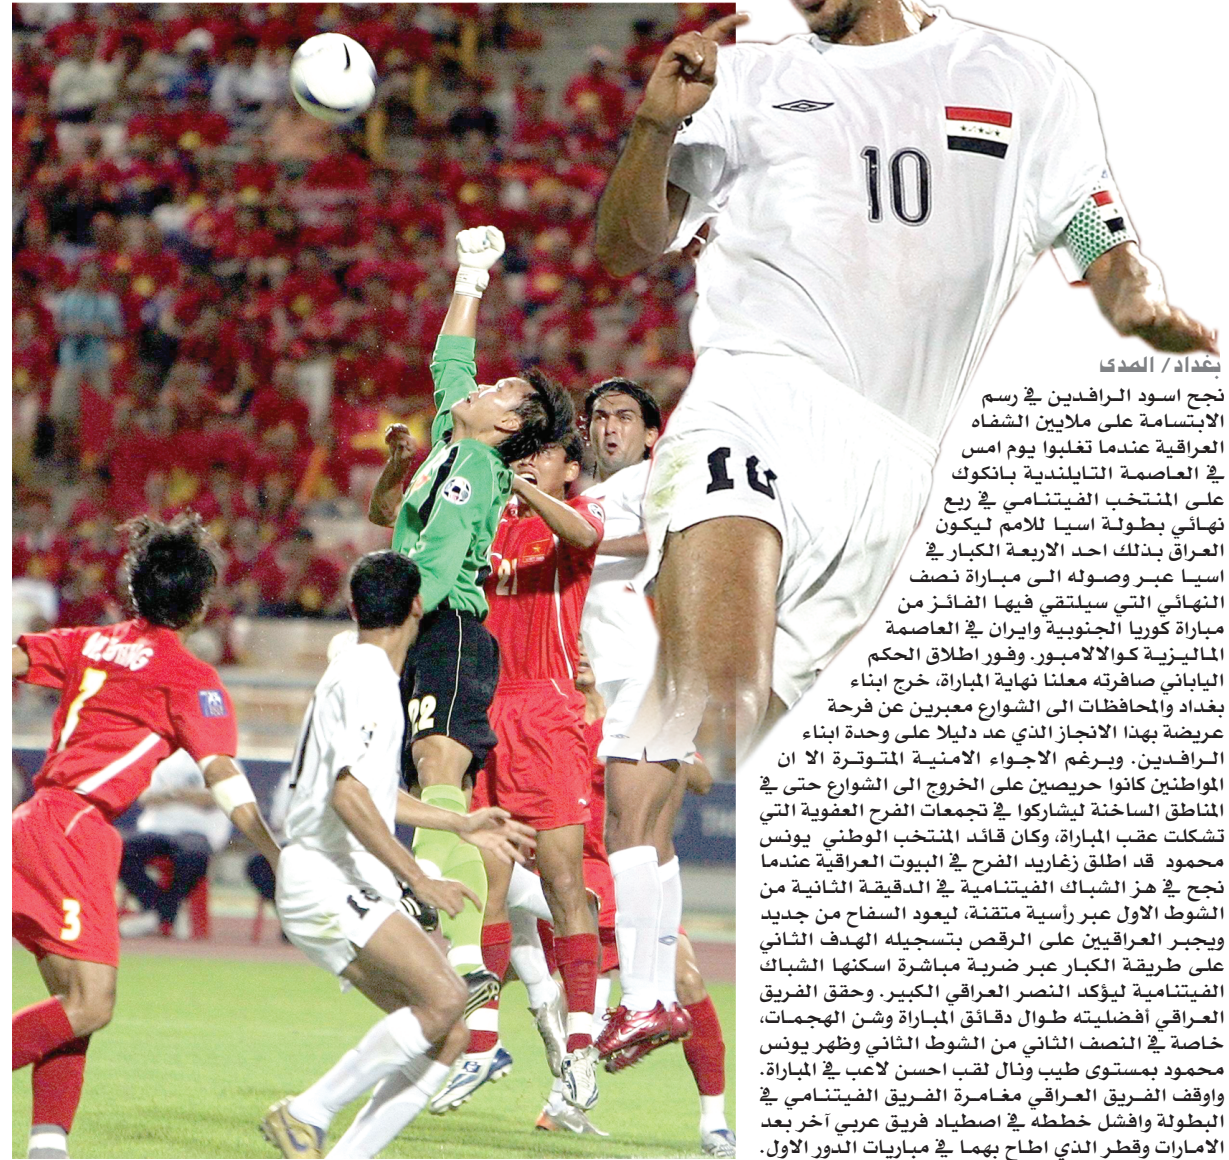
بغداد/ المدى

نجح اسود الرافدين في رسم الابتسامة على ملايين الشفاه العراقية عندما تغلبوا يوم امس في العاصمة التايلندية بانكوك على المنتخب الفيتنامي في ربع نهائي بطولة اسيا للامم ليكون العراق بذلك احد الاربعة الكبار في اسيا عبر وصوله الى مباراة نصف النهائي التي سيلتقي فيها الفائز من مباراة كوريا الجنوبية وايران في العاصمة الماليزية كوالالامبور. وفور اطلاق الحكم الياباني صافرته معلنا نهاية المباراة، خرج ابناء بغداد والمحافظات الى الشوارع معبرين عن فرحة عريضة بهذا الانجاز الذي عد دليلا على وحدة ابناء الرافدين. وبرغم الاجواء الامنية المتوترة الا ان المواطنين كانوا حريصين على الخروج الى الشوارع حتى في المناطق الساخنة ليشاركوا في تجمعات الفرح العفوية التي تشكلت عقب المباراة، وكان قائد المنتخب الوطني يونس محمود قد اطلق زغاريد الفرح في البيوت العراقية عندما نجح في هز الشباك الفيتنامية في الدقيقة الثانية من الشوط الاول عبر رأسية متقنة، ليعود السفاح من جديد ويجبر العراقيين على الرقص بتسجيله الهدف الثاني على طريقة الكبار عبر ضربة مباشرة اسكنها الشباك الفيتنامية ليؤكد النصر العراقي الكبير. وحقق الفريق العراقي أفضليته طوال دقائق المباراة وشن الهجمات، خاصة في النصف الثاني من الشوط الثاني وظهر يونس محمود بمستوى طيب ونال لقب احسن لاعب في المباراة. واوقف الفريق العراقي مغامرة الفريق الفيتنامي في البطولة وافشل خططه في اصطياد فريق عربي آخر بعد الامارات وقطر الذي اطاح بهما في مباريات الدور الاول.